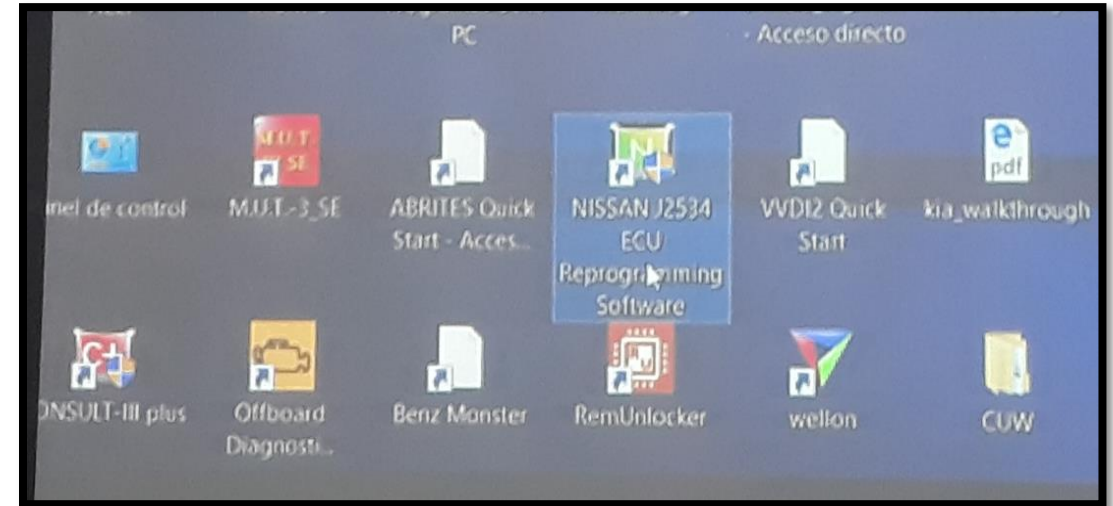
PC

- Acceso directo

M.U.T SE

nel de control

M.U.T.-3_SE

ABRITES Quick Start - Acces...

NISSAN J2534 ECU Reprogramming Software

VVDI2 Quick Start

pdf

kia_walkthrough

C+

ONSULT-III plus

Offboard Diagnosti...

Benz Monster

RemUnlocker

wellon

CUW